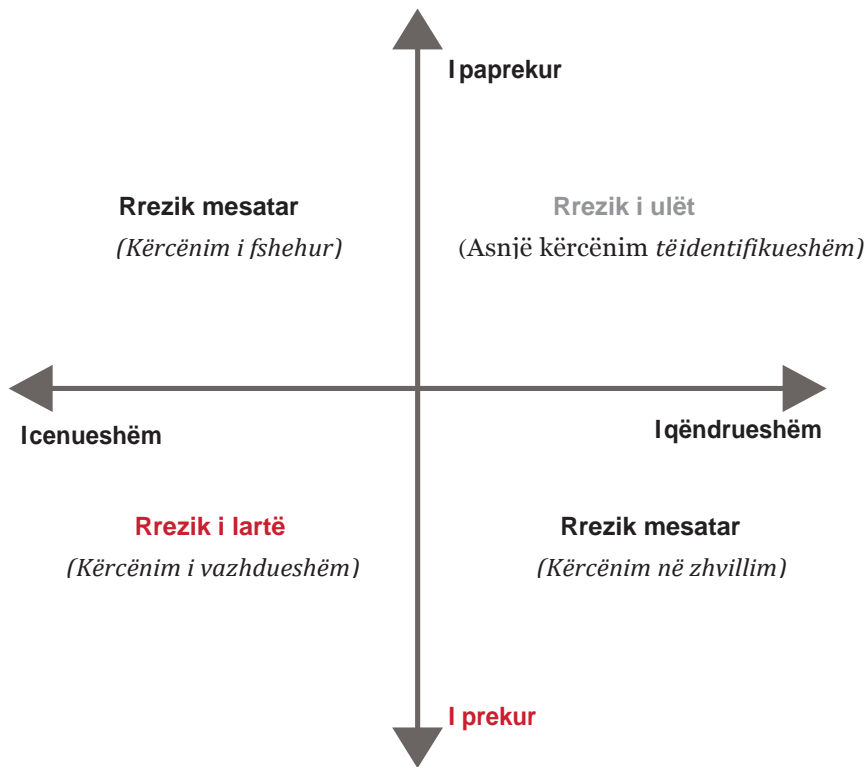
I paprekur

Rrezik mesatar
(Kërcënim i fshehur)

Rrezik i ulët
(Asnjë kërcënim tëidentifikueshëm)

Icenueshëm

Iqëndrueshëm

Rrezik i lartë
(Kërcënim i vazhdueshëm)

Rrezik mesatar
(Kërcënim në zhvillim)

I prekur